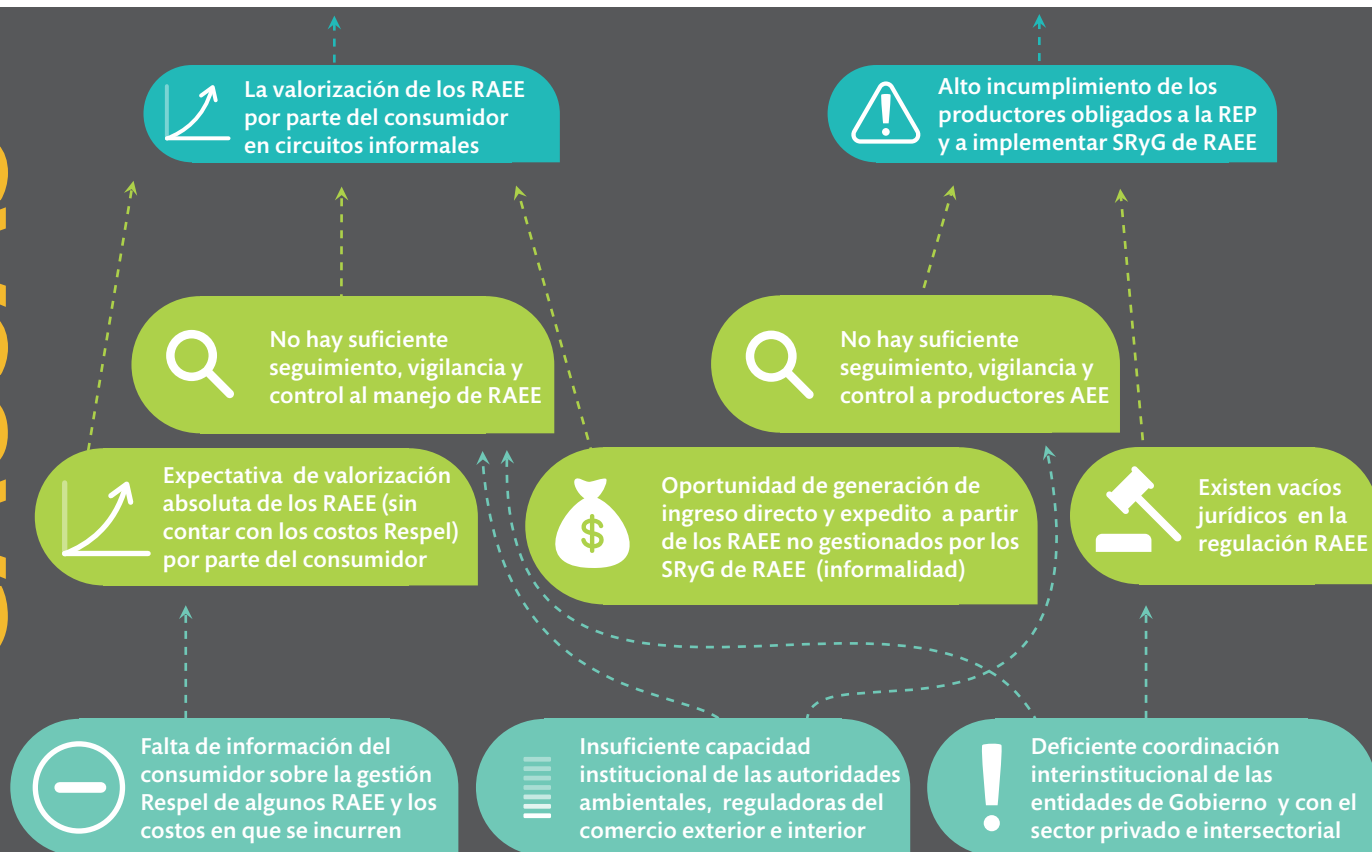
La valorización de los RAEE por parte del consumidor en circuitos informales

Alto incumplimiento de los productores obligados a la REP y a implementar SRyG de RAEE

No hay suficiente seguimiento, vigilancia y control al manejo de RAEE

No hay suficiente seguimiento, vigilancia y control a productores AEE

Expectativa de valorización absoluta de los RAEE (sin contar con los costos Respel) por parte del consumidor

Oportunidad de generación de ingreso directo y expedito a partir de los RAEE no gestionados por los SRyG de RAEE (informalidad)

Existen vacíos jurídicos en la regulación RAEE

Falta de información del consumidor sobre la gestión Respel de algunos RAEE y los costos en que se incurren

Insuficiente capacidad institucional de las autoridades ambientales, reguladoras del comercio exterior e interior

Deficiente coordinación interinstitucional de las entidades de Gobierno y con el sector privado e intersectorial